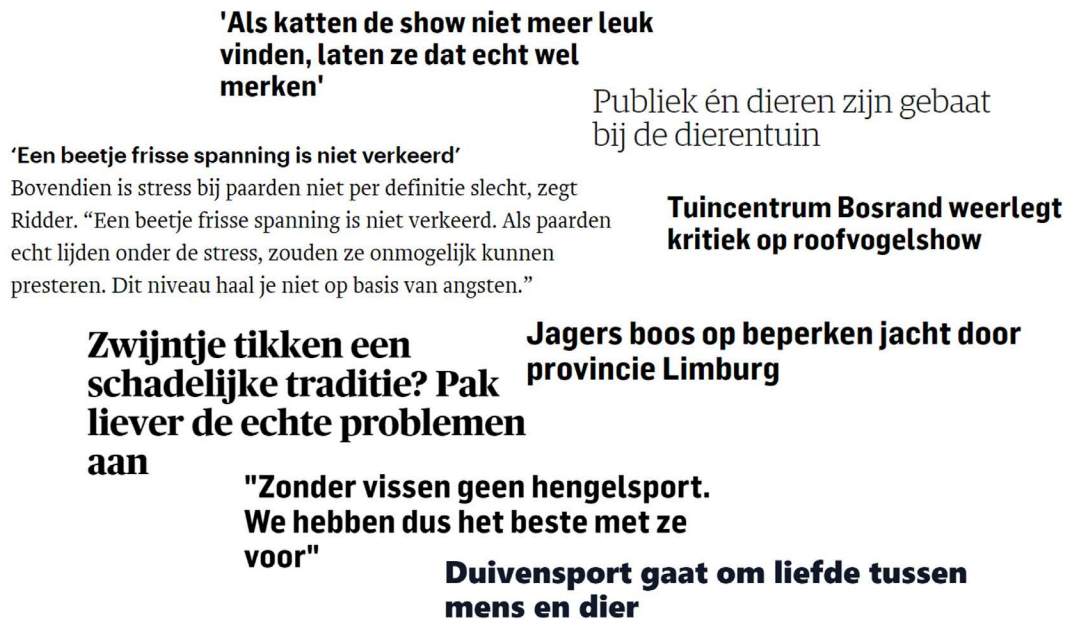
'Als katten de show niet meer leuk vinden, laten ze dat echt wel merken'

Publiek én dieren zijn gebaat bij de dierentuin

'Een beetje frisse spanning is niet verkeerd'
Bovendien is stress bij paarden niet per definitie slecht, zegt Ridder. "Een beetje frisse spanning is niet verkeerd. Als paarden echt lijden onder de stress, zouden ze onmogelijk kunnen presteren. Dit niveau haal je niet op basis van angsten."

Tuincentrum Bosrand weerlegt kritiek op roofvogelshow

Zwijntje tikken een schadelijke traditie? Pak liever de echte problemen aan

Jagers boos op beperken jacht door provincie Limburg

"Zonder vissen geen hengelsport. We hebben dus het beste met ze voor"

Duivensport gaat om liefde tussen mens en dier